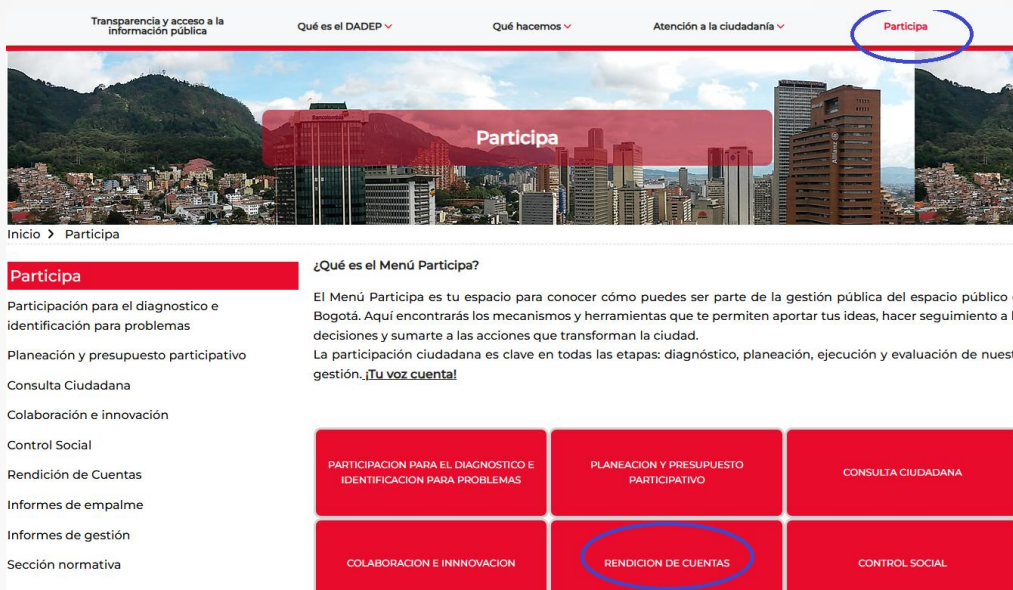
Transparencia y acceso a la información pública

Qué es el DADEP

Qué hacemos

Atención a la ciudadanía

Participa

Participa

Inicio > Participa

Participa

Participación para el diagnostico e identificación para problemas

Planeación y presupuesto participativo

Consulta Ciudadana

Colaboración e innovación

Control Social

Rendición de Cuentas

Informes de empalme

Informes de gestión

Sección normativa

¿Qué es el Menú Participa?

El Menú Participa es tu espacio para conocer cómo puedes ser parte de la gestión pública del espacio público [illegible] Bogotá. Aquí encontrarás los mecanismos y herramientas que te permiten aportar tus ideas, hacer seguimiento a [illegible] decisiones y sumarte a las acciones que transforman la ciudad.
La participación ciudadana es clave en todas las etapas: diagnóstico, planeación, ejecución y evaluación de nuest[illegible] gestión. ¡Tu voz cuenta!

PARTICIPACION PARA EL DIAGNOSTICO E IDENTIFICACION PARA PROBLEMAS

PLANEACION Y PRESUPUESTO PARTICIPATIVO

CONSULTA CIUDADANA

COLABORACION E INNNOVACION

RENDICION DE CUENTAS

CONTROL SOCIAL